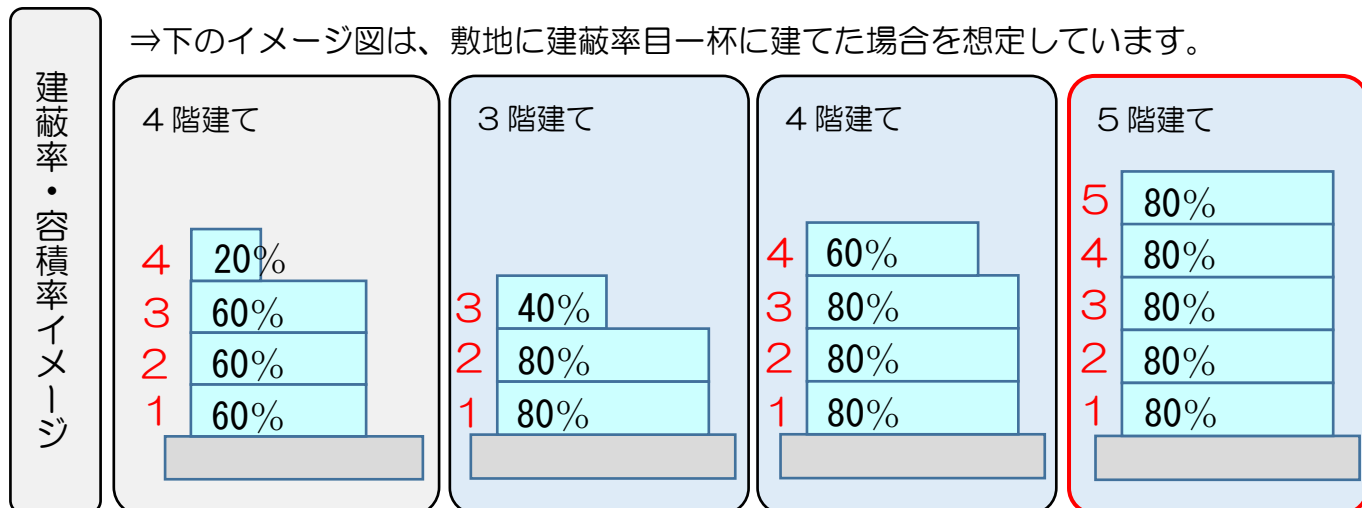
建蔽率・容積率イメージ

⇒下のイメージ図は、敷地に建蔽率目一杯に建てた場合を想定しています。

４階建て

4 20%
3 60%
2 60%
1 60%

３階建て

3 40%
2 80%
1 80%

４階建て

4 60%
3 80%
2 80%
1 80%

５階建て

5 80%
4 80%
3 80%
2 80%
1 80%